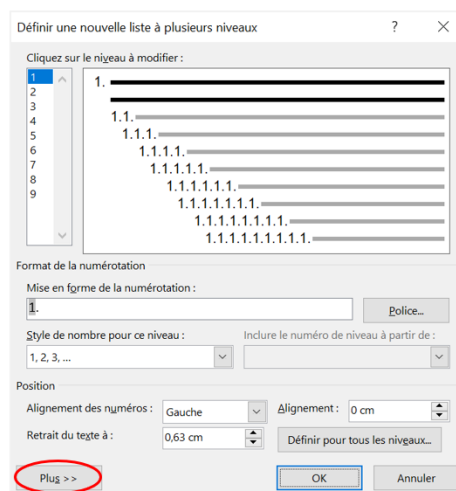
Définir une nouvelle liste à plusieurs niveaux ? ×

Cliquez sur le niveau à modifier :

1
2
3
4
5
6
7
8
9

1.
1.1.
1.1.1.
1.1.1.1.
1.1.1.1.1.
1.1.1.1.1.1.
1.1.1.1.1.1.1.
1.1.1.1.1.1.1.1.
1.1.1.1.1.1.1.1.1.

Format de la numérotation

Mise en forme de la numérotation :

1.

Police...

Style de nombre pour ce niveau :

1, 2, 3, ...

Inclure le numéro de niveau à partir de :

Position

Alignement des numéros : Gauche

Alignement : 0 cm

Retrait du texte à : 0,63 cm

Définir pour tous les niveaux...

Plus >>

OK

Annuler